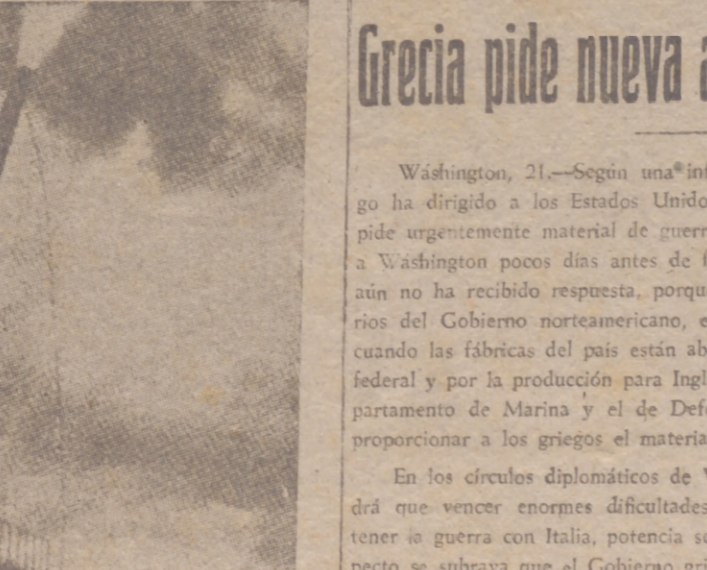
Grecia pide nueva a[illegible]

Wáshington, 21.—Según una inf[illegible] go ha dirigido a los Estados Unido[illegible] pide urgentemente material de guerr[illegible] a Wáshington pocos días antes de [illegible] aún no ha recibido respuesta, porqu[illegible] rios del Gobierno norteamericano, e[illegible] cuando las fábricas del país están ab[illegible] federal y por la producción para Ingl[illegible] partamento de Marina y el de Def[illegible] proporcionar a los griegos el materia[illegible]

En los círculos diplomáticos de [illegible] drá que vencer enormes dificultades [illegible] tener la guerra con Italia, potencia s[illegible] pecto se subraya que el Gobierno gri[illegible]